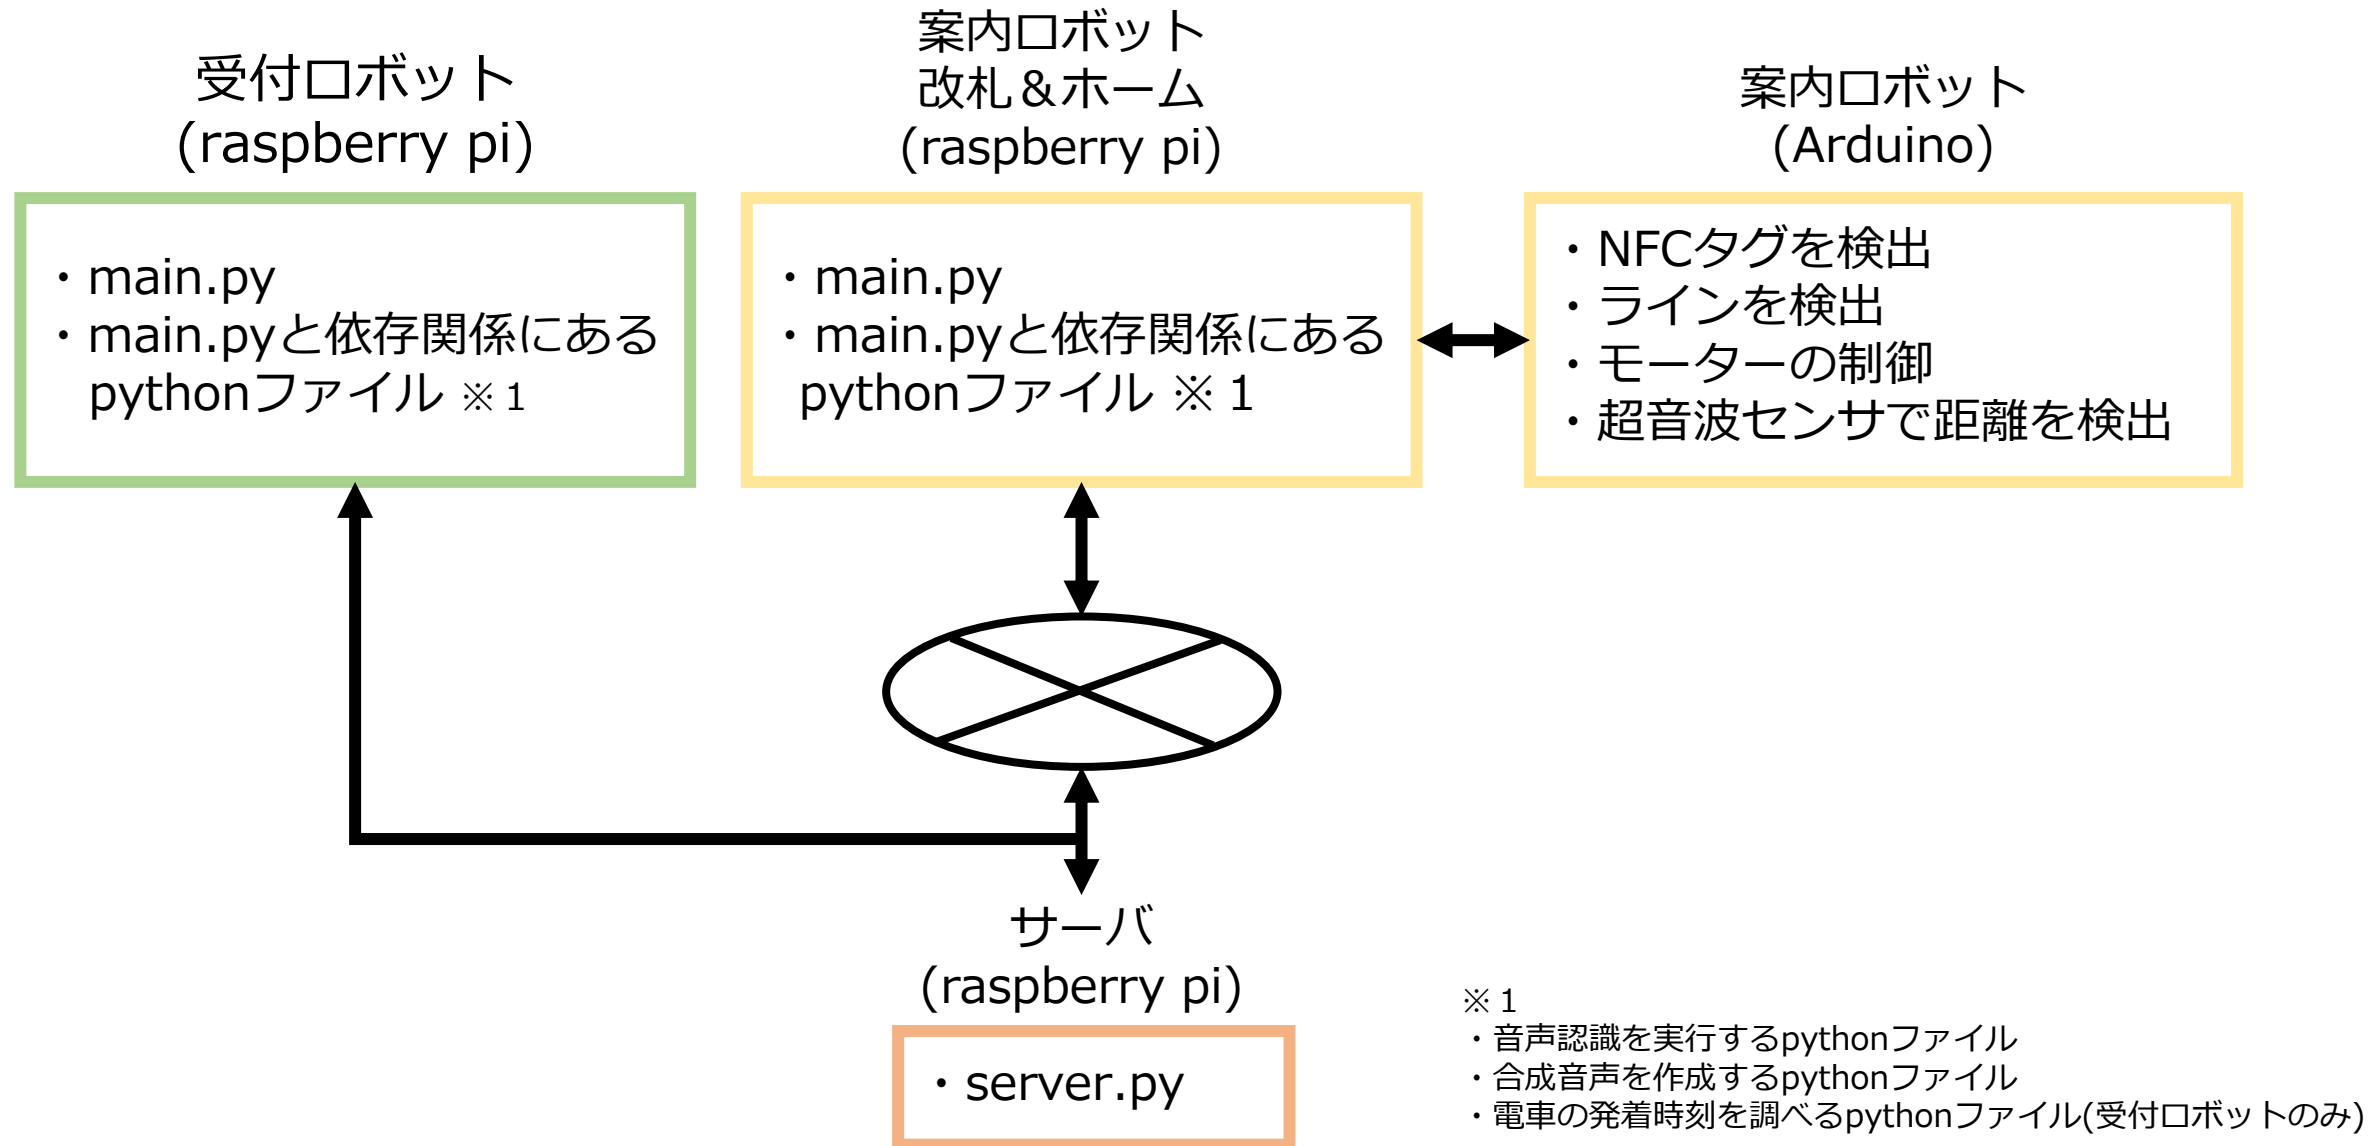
受付ロボット
(raspberry pi)

案内ロボット
改札＆ホーム
(raspberry pi)

案内ロボット
(Arduino)

・main.py
・main.pyと依存関係にある pythonファイル ※1

・main.py
・main.pyと依存関係にある pythonファイル ※1

・NFCタグを検出
・ラインを検出
・モーターの制御
・超音波センサで距離を検出

サーバ
(raspberry pi)

・server.py

※1
・音声認識を実行するpythonファイル
・合成音声を作成するpythonファイル
・電車の発着時刻を調べるpythonファイル(受付ロボットのみ)